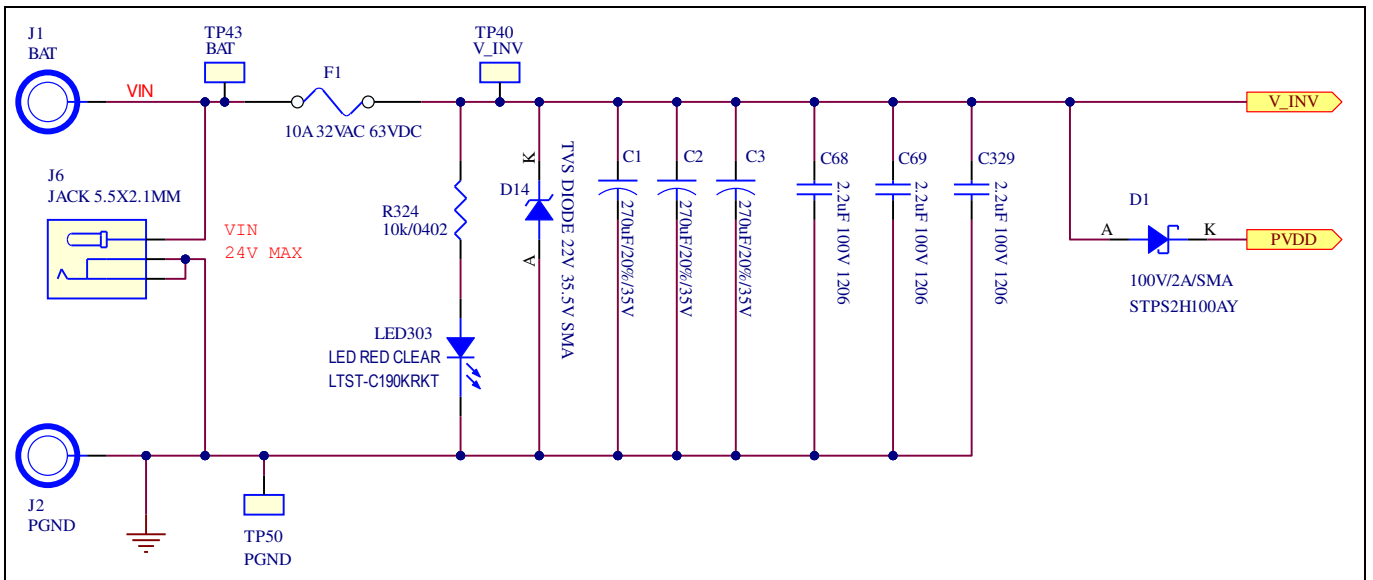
J1
BAT

TP43
BAT

F1
10A 32VAC 63VDC

TP40
V_INV

V_INV

VIN

J6
JACK 5.5X2.1MM

VIN
24V MAX

R324
10k/0402

K
D14
TVS DIODE 22V 35.5V SMA
A

C1
270uF/20%/35V

C2
270uF/20%/35V

C3
270uF/20%/35V

C68
2.2uF 100V 1206

C69
2.2uF 100V 1206

C329
2.2uF 100V 1206

D1
A
K
PVDD
100V/2A/SMA
STPS2H100AY

LED303
LED RED CLEAR
LTST-C190KRKT

J2
PGND

TP50
PGND